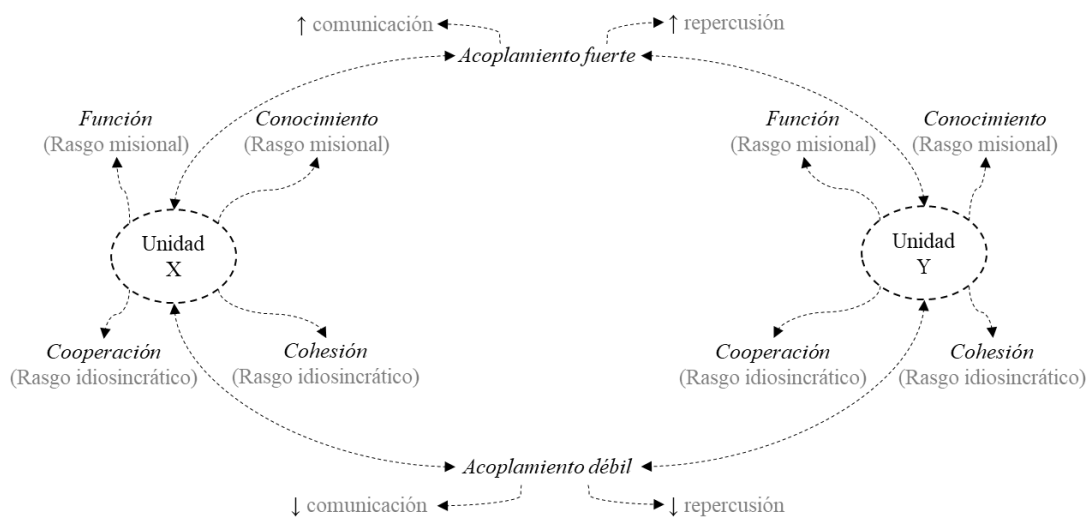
↑ comunicación

↑ repercusión

*Acoplamiento fuerte*

*Función*
(Rasgo misional)

*Conocimiento*
(Rasgo misional)

Unidad
X

*Cooperación*
(Rasgo idiosincrático)

*Cohesión*
(Rasgo idiosincrático)

*Función*
(Rasgo misional)

*Conocimiento*
(Rasgo misional)

Unidad
Y

*Cooperación*
(Rasgo idiosincrático)

*Cohesión*
(Rasgo idiosincrático)

*Acoplamiento débil*

↓ comunicación

↓ repercusión